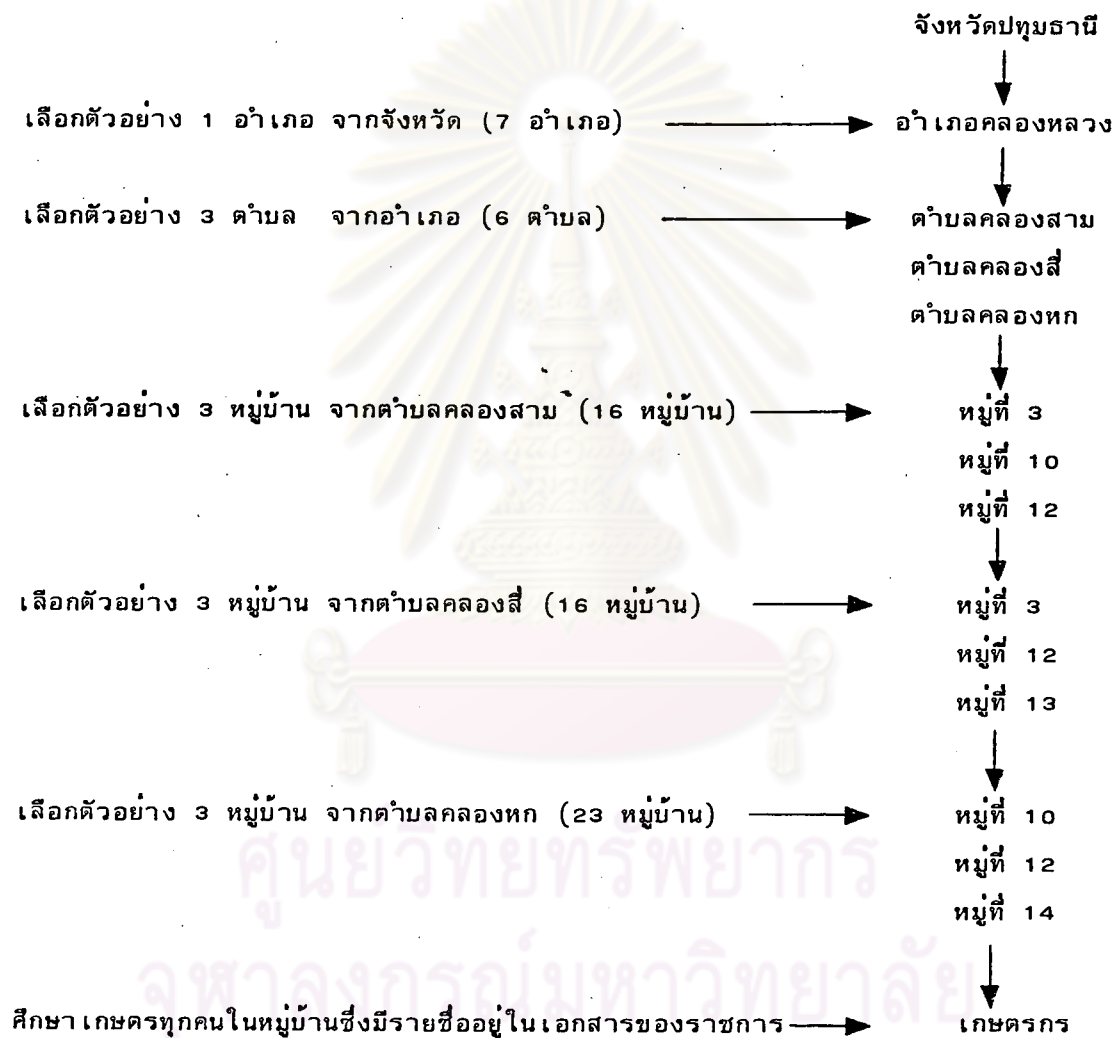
จังหวัดปทุมธานี

เลือกตัวอย่าง 1 อำเภอ จากจังหวัด (7 อำเภอ) อำเภอคลองหลวง

เลือกตัวอย่าง 3 ตำบล จากอำเภอ (6 ตำบล) ตำบลคลองสาม
ตำบลคลองสี่
ตำบลคลองหก

เลือกตัวอย่าง 3 หมู่บ้าน จากตำบลคลองสาม (16 หมู่บ้าน) หมู่ที่ 3
หมู่ที่ 10
หมู่ที่ 12

เลือกตัวอย่าง 3 หมู่บ้าน จากตำบลคลองสี่ (16 หมู่บ้าน) หมู่ที่ 3
หมู่ที่ 12
หมู่ที่ 13

เลือกตัวอย่าง 3 หมู่บ้าน จากตำบลคลองหก (23 หมู่บ้าน) หมู่ที่ 10
หมู่ที่ 12
หมู่ที่ 14

ศึกษาเกษตรทุกคนในหมู่บ้านซึ่งมีรายชื่ออยู่ในเอกสารของราชการ เกษตรกร

ศูนย์วิทยทรัพยากร
จุฬาลงกรณ์มหาวิทยาลัย